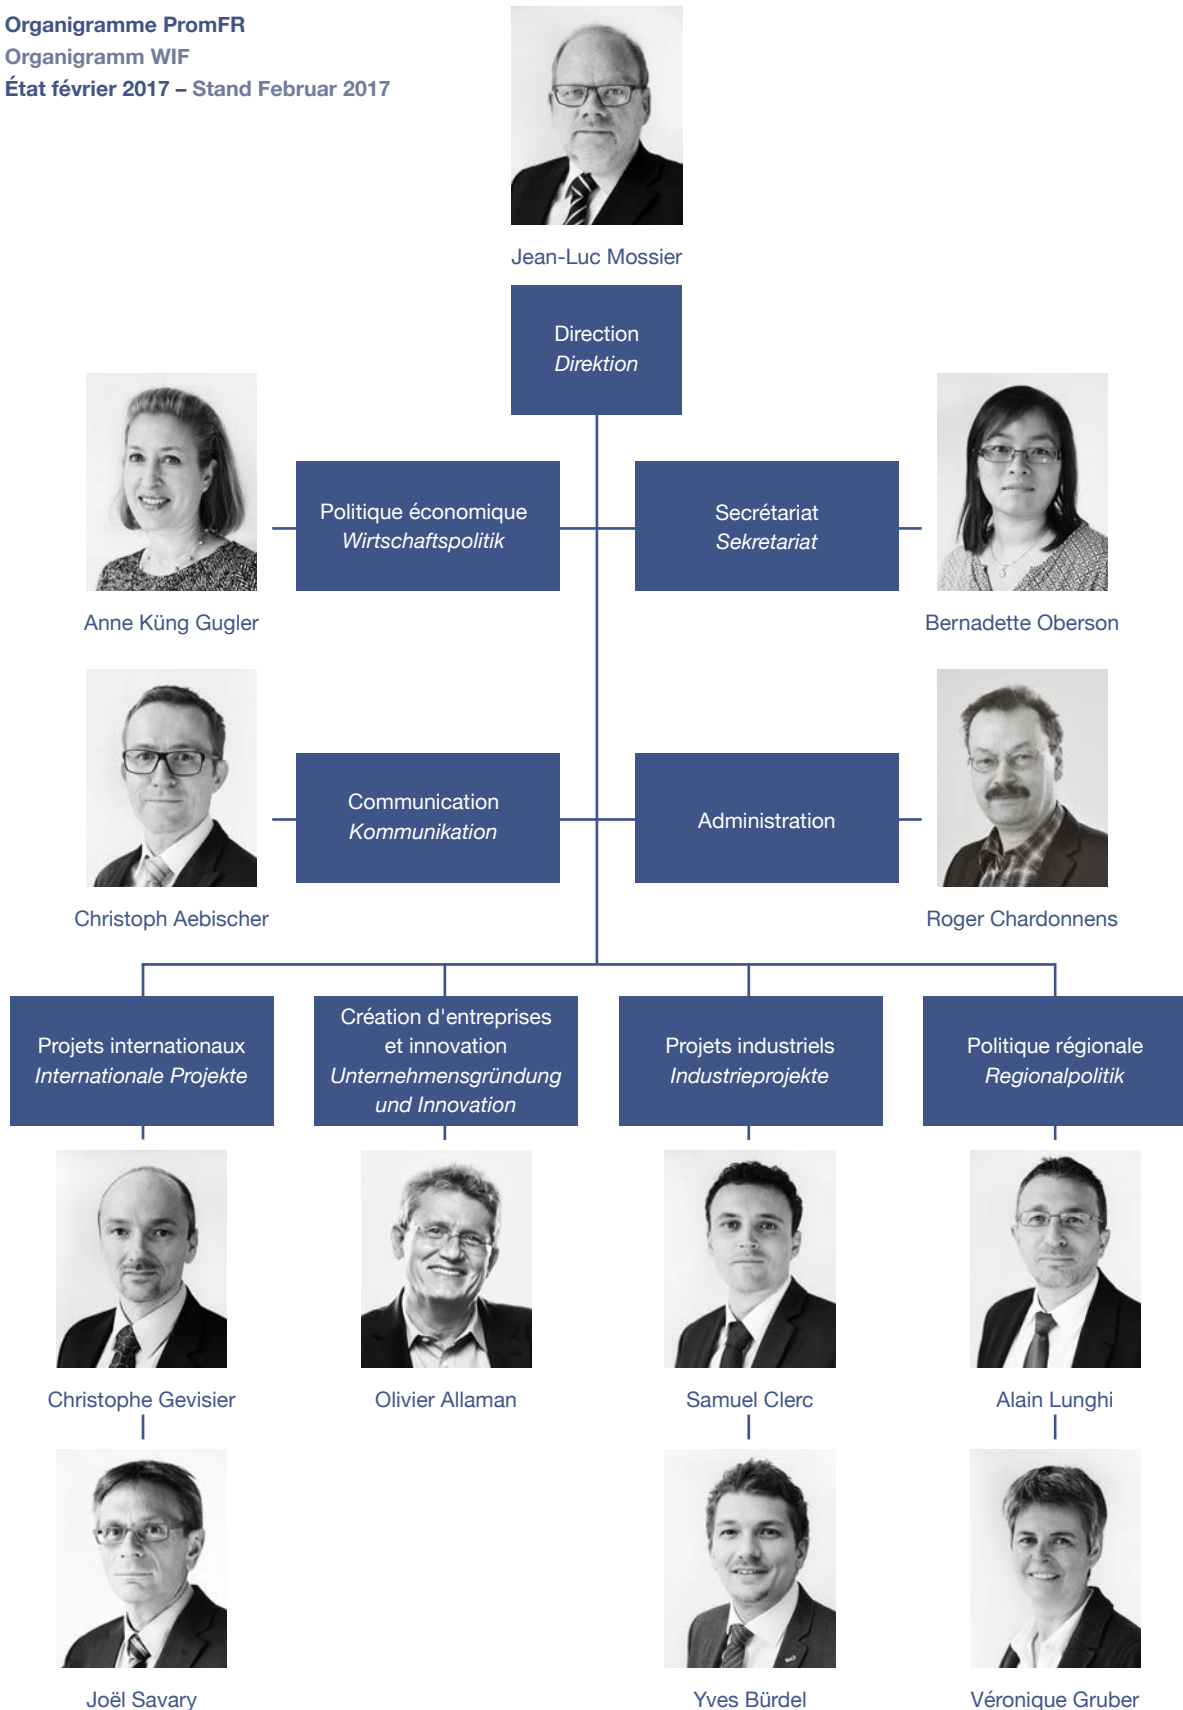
Organigramme PromFR
Organigramm WIF
État février 2017 – Stand Februar 2017

Jean-Luc Mossier

Direction
*Direktion*

Politique économique
*Wirtschaftspolitik*

Anne Küng Gugler

Secrétariat
*Sekretariat*

Bernadette Oberson

Communication
*Kommunikation*

Christoph Aebischer

Administration

Roger Chardonnens

Projets internationaux
*Internationale Projekte*

Christophe Gevisier

Joël Savary

Création d'entreprises et innovation
*Unternehmensgründung und Innovation*

Olivier Allaman

Projets industriels
*Industrieprojekte*

Samuel Clerc

Yves Bürdel

Politique régionale
*Regionalpolitik*

Alain Lunghi

Véronique Gruber